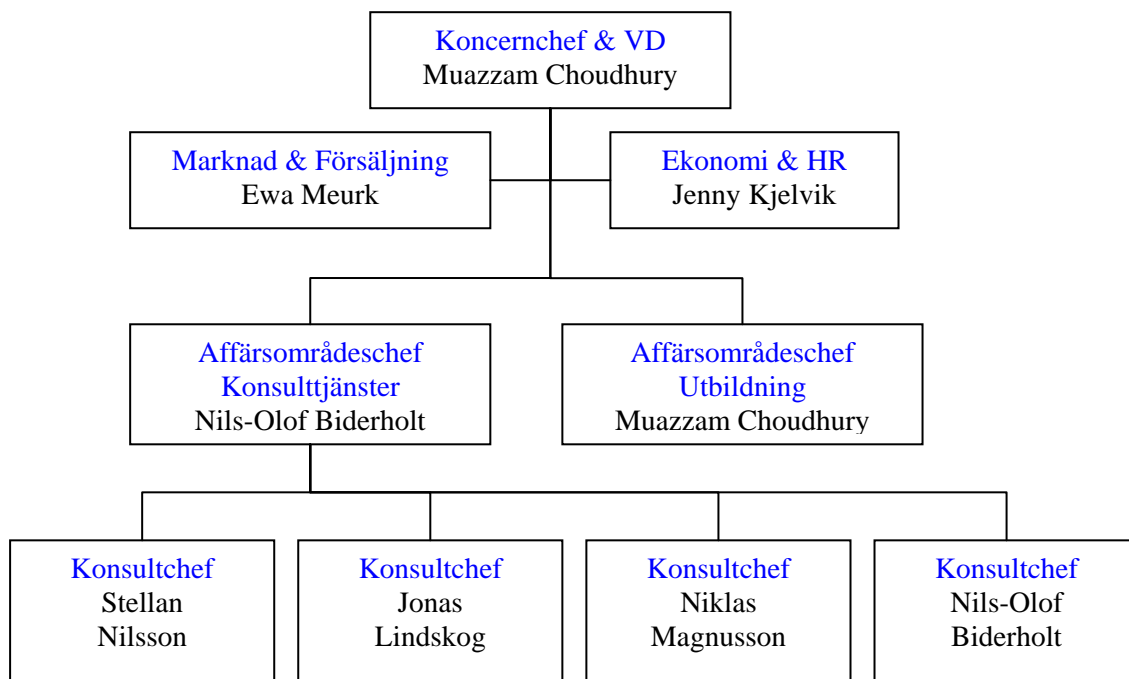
Koncernchef & VD
Muazzam Choudhury

Marknad & Försäljning
Ewa Meurk

Ekonomi & HR
Jenny Kjelvik

Affärsområdeschef
Konsulttjänster
Nils-Olof Biderholt

Affärsområdeschef
Utbildning
Muazzam Choudhury

Konsultchef
Stellan
Nilsson

Konsultchef
Jonas
Lindskog

Konsultchef
Niklas
Magnusson

Konsultchef
Nils-Olof
Biderholt